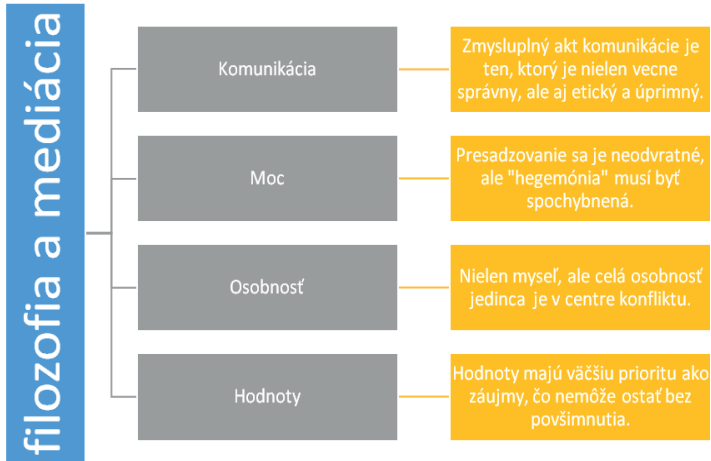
filozofia a mediácia

Komunikácia

Zmysluplný akt komunikácie je ten, ktorý je nielen vecne správny, ale aj etický a úprimný.

Moc

Presadzovanie sa je neodvratné, ale "hegemónia" musí byť spochybnená.

Osobnosť

Nielen myseľ, ale celá osobnosť jedinca je v centre konfliktu.

Hodnoty

Hodnoty majú väčšiu prioritu ako záujmy, čo nemôže ostať bez povšimnutia.